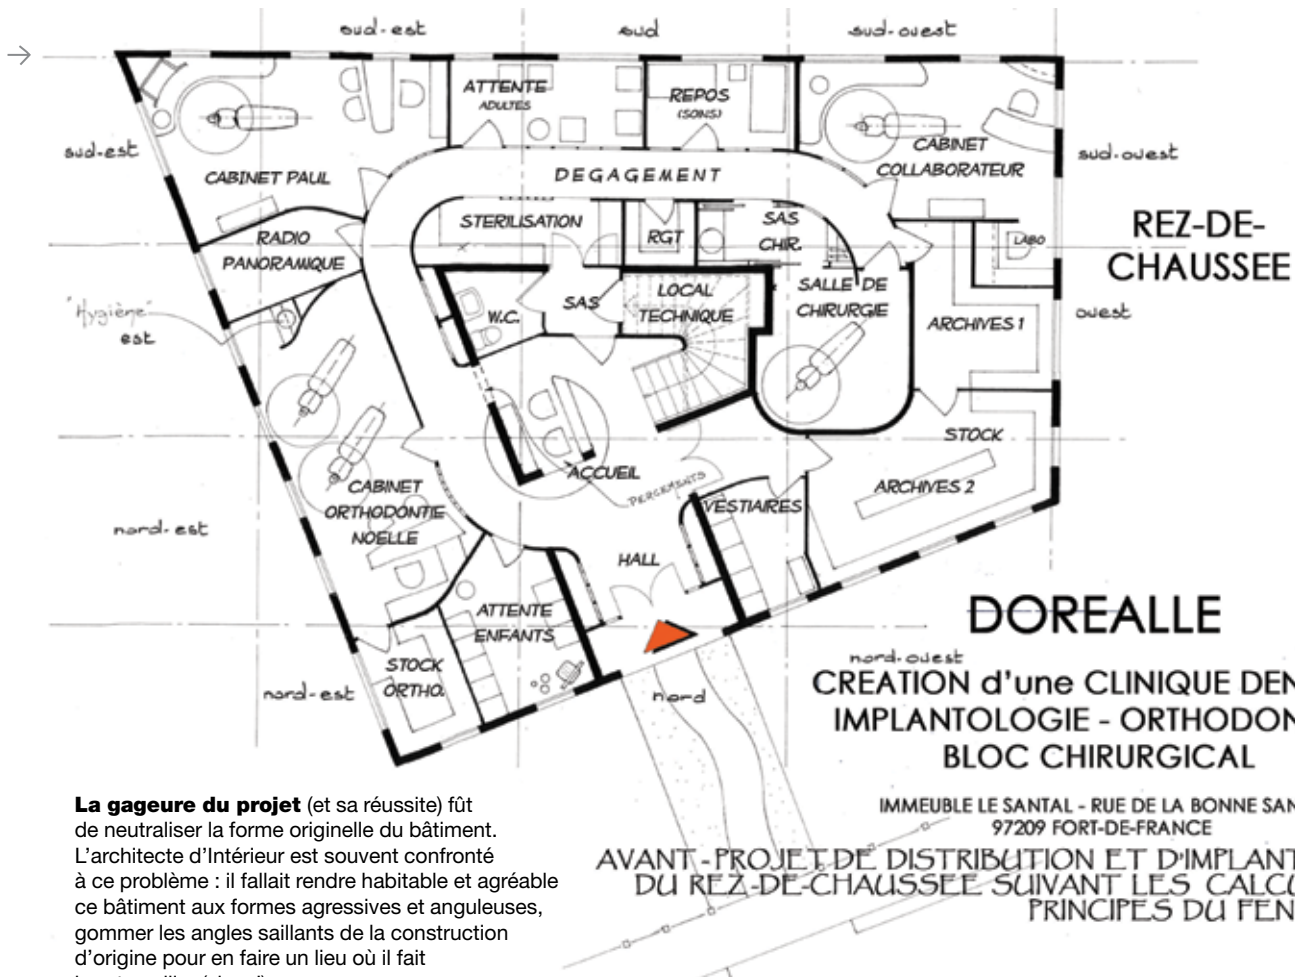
sud-est sud sud-ouest

sud-est

sud-ouest

ATTENTE ADULTES

REPOS (SOINS)

CABINET COLLABORATEUR

CABINET PAUL

DEGAGEMENT

STERILISATION

RGT

SAS CHIR.

LABO

RADIO PANORAMIQUE

REZ-DE-CHAUSSEE

"Hygiène" est

W.C.

SAS

LOCAL TECHNIQUE

SALLE DE CHIRURGIE

ARCHIVES 1

ouest

STOCK

ACCUEIL

PERCEMENTS

ARCHIVES 2

CABINET ORTHODONTIE NOELLE

VESTIAIRES

nord-est

HALL

ATTENTE ENFANTS

DOREALLE

nord-ouest

STOCK ORTHO.

nord-est

nord

CREATION d'une CLINIQUE DEN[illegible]
IMPLANTOLOGIE - ORTHODON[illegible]
BLOC CHIRURGICAL

IMMEUBLE LE SANTAL - RUE DE LA BONNE SAN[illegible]
97209 FORT-DE-FRANCE

AVANT-PROJET DE DISTRIBUTION ET D'IMPLANT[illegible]
DU REZ-DE-CHAUSSEE SUIVANT LES CALC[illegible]
PRINCIPES DU FEN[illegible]

**La gageure du projet** (et sa réussite) fût de neutraliser la forme originelle du bâtiment. L'architecte d'Intérieur est souvent confronté à ce problème : il fallait rendre habitable et agréable ce bâtiment aux formes agressives et anguleuses, gommer les angles saillants de la construction d'origine pour en faire un lieu où il fait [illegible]